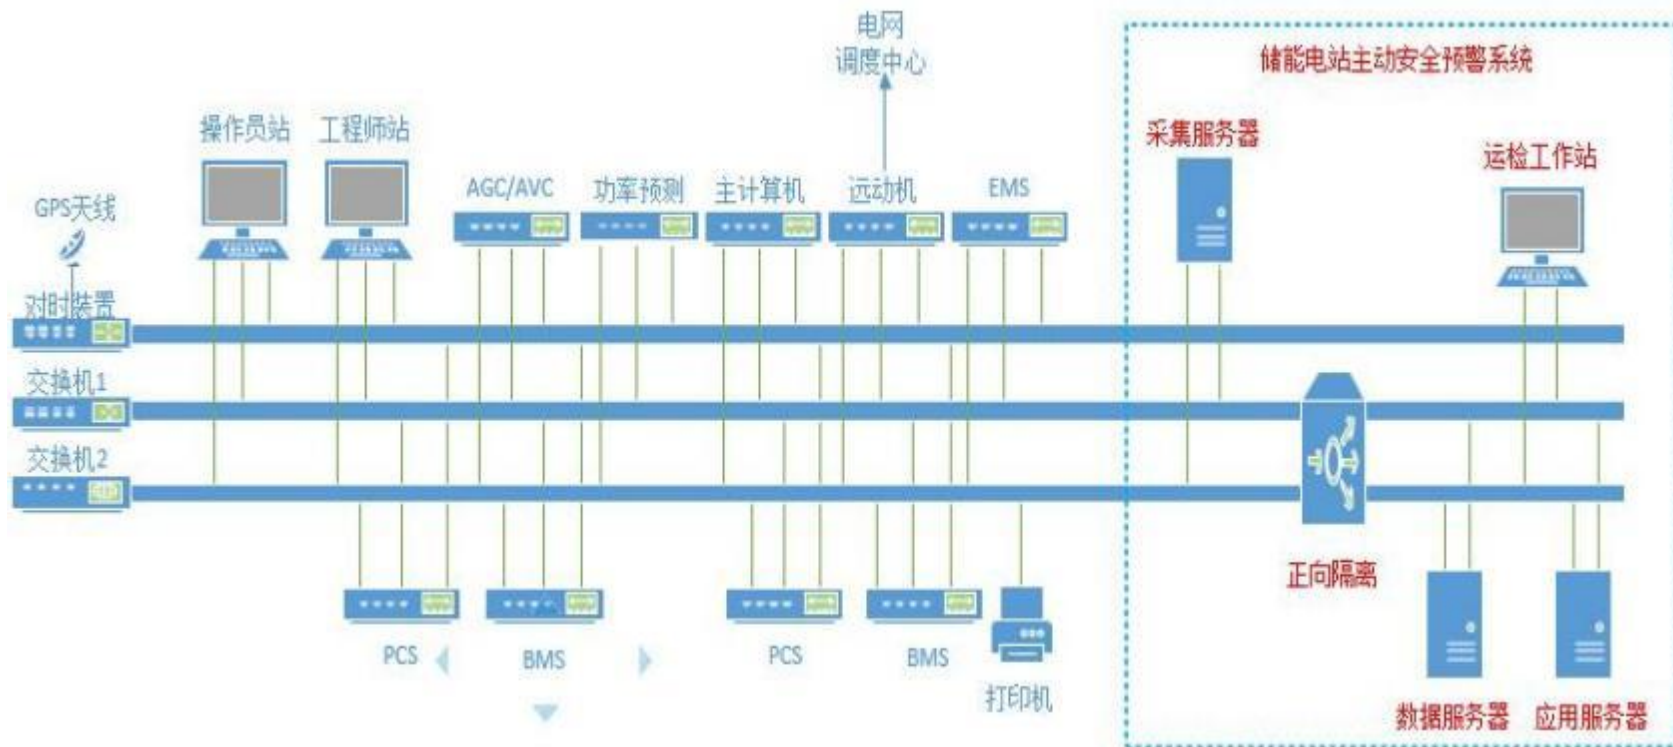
电网
调度中心

储能电站主动安全预警系统

操作员站 工程师站

GPS天线

AGC/AVC 功率预测 主计算机 远动机 EMS

采集服务器

运检工作站

对时装置

交换机1

交换机2

正向隔离

PCS BMS PCS BMS

打印机

数据服务器 应用服务器